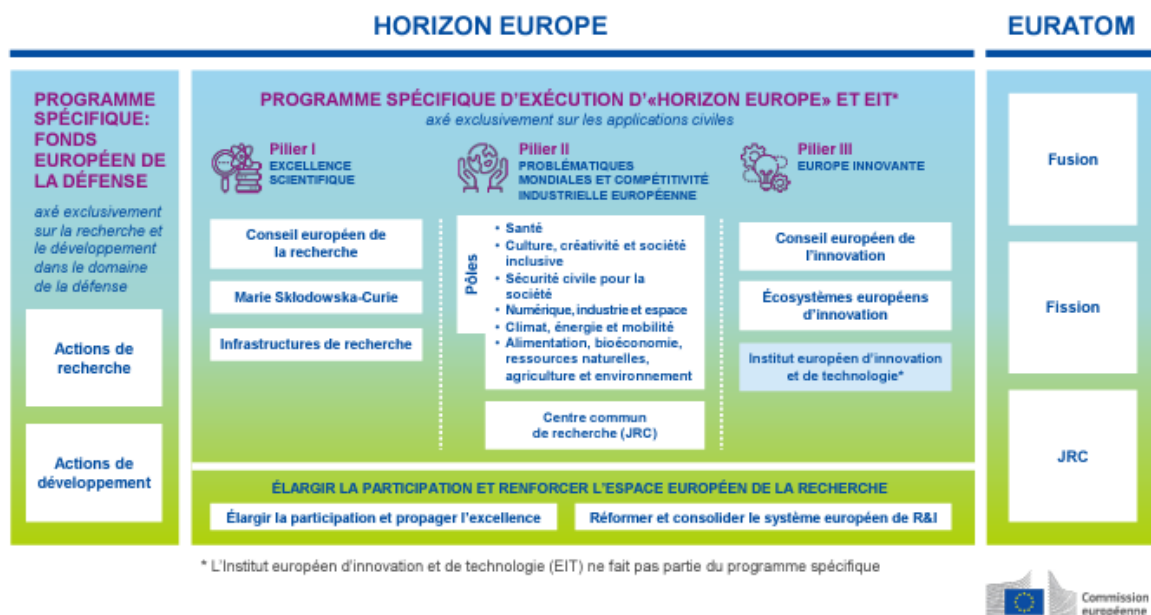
HORIZON EUROPE

EURATOM

PROGRAMME SPÉCIFIQUE: FONDS EUROPÉEN DE LA DÉFENSE

axé exclusivement sur la recherche et le développement dans le domaine de la défense

Actions de recherche

Actions de développement

PROGRAMME SPÉCIFIQUE D'EXÉCUTION D'«HORIZON EUROPE» ET EIT*

axé exclusivement sur les applications civiles

Pilier I
EXCELLENCE SCIENTIFIQUE

Conseil européen de la recherche

Marie Skłodowska-Curie

Infrastructures de recherche

Pilier II
PROBLÉMATIQUES MONDIALES ET COMPÉTITIVITÉ INDUSTRIELLE EUROPÉENNE

Pôles

• Santé
• Culture, créativité et société inclusive
• Sécurité civile pour la société
• Numérique, industrie et espace
• Climat, énergie et mobilité
• Alimentation, bioéconomie, ressources naturelles, agriculture et environnement

Centre commun de recherche (JRC)

Pilier III
EUROPE INNOVANTE

Conseil européen de l'innovation

Écosystèmes européens d'innovation

Institut européen d'innovation et de technologie*

ÉLARGIR LA PARTICIPATION ET RENFORCER L'ESPACE EUROPÉEN DE LA RECHERCHE

Élargir la participation et propager l'excellence

Réformer et consolider le système européen de R&I

Fusion

Fission

JRC

* L'Institut européen d'innovation et de technologie (EIT) ne fait pas partie du programme spécifique

Commission européenne